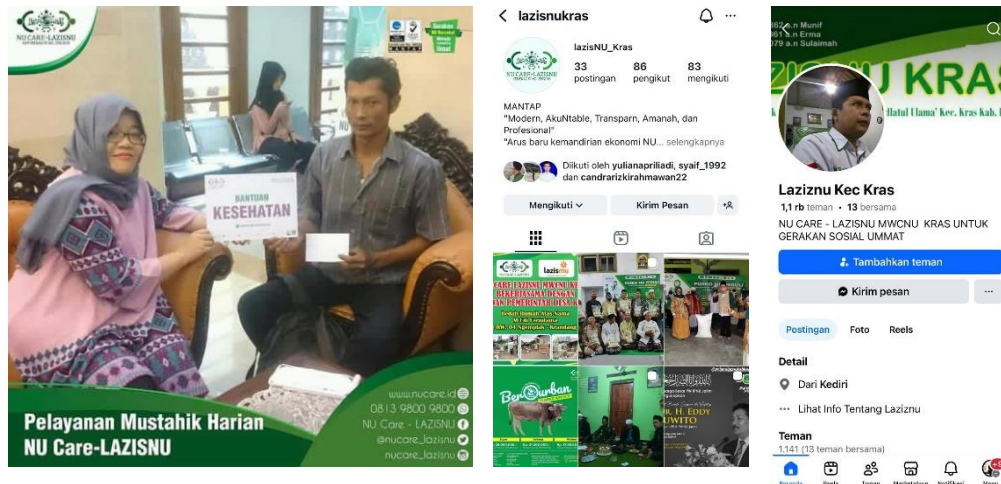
NU CARE-LAZISNU

BANTUAN KESEHATAN

www.nucare.id
0813 9800 9800
NU Care - LAZISNU
@nucare_lazisnu
nucare_lazisnu

Pelayanan Mustahik Harian
NU Care-LAZISNU

lazisnukras

lazisNU_Kras
33 postingan
86 pengikut
83 mengikuti

MANTAP
"Modern, AkuNtable, Transparn, Amanah, dan Profesional"
"Arus baru kemandirian ekonomi NU... selengkapnya

Diikuti oleh yulianapriliadi, syaif_1992 dan candrarizkirahmawan22

Mengikuti
Kirim Pesan

lazisnu

Ber Qurban

LAZIZNU KRAS

Laziznu Kec Kras
1,1 rb teman • 13 bersama
NU CARE - LAZISNU MWCNU KRAS UNTUK GERAKAN SOSIAL UMMAT

Tambahkan teman
Kirim pesan
...

Postingan
Foto
Reels

Detail
Dari Kediri
Lihat Info Tentang Laziznu

Teman
1.141 (13 teman bersama)